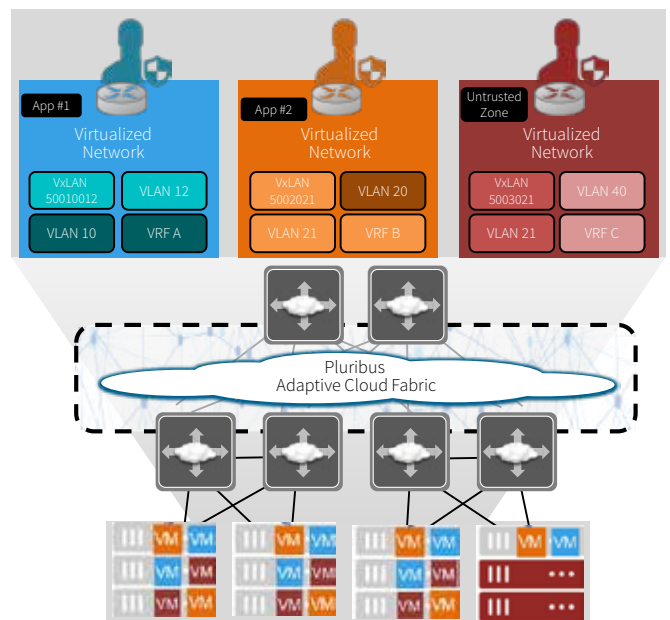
App #1
Virtualized Network
VxLAN 50010012
VLAN 12
VLAN 10
VRF A

App #2
Virtualized Network
VxLAN 5002021
VLAN 20
VLAN 21
VRF B

Untrusted Zone
Virtualized Network
VxLAN 5003021
VLAN 40
VLAN 21
VRF C

Pluribus Adaptive Cloud Fabric

VM VM
VM VM
VM VM

VM VM
VM VM
VM VM

VM VM
VM VM
VM VM

VM VM